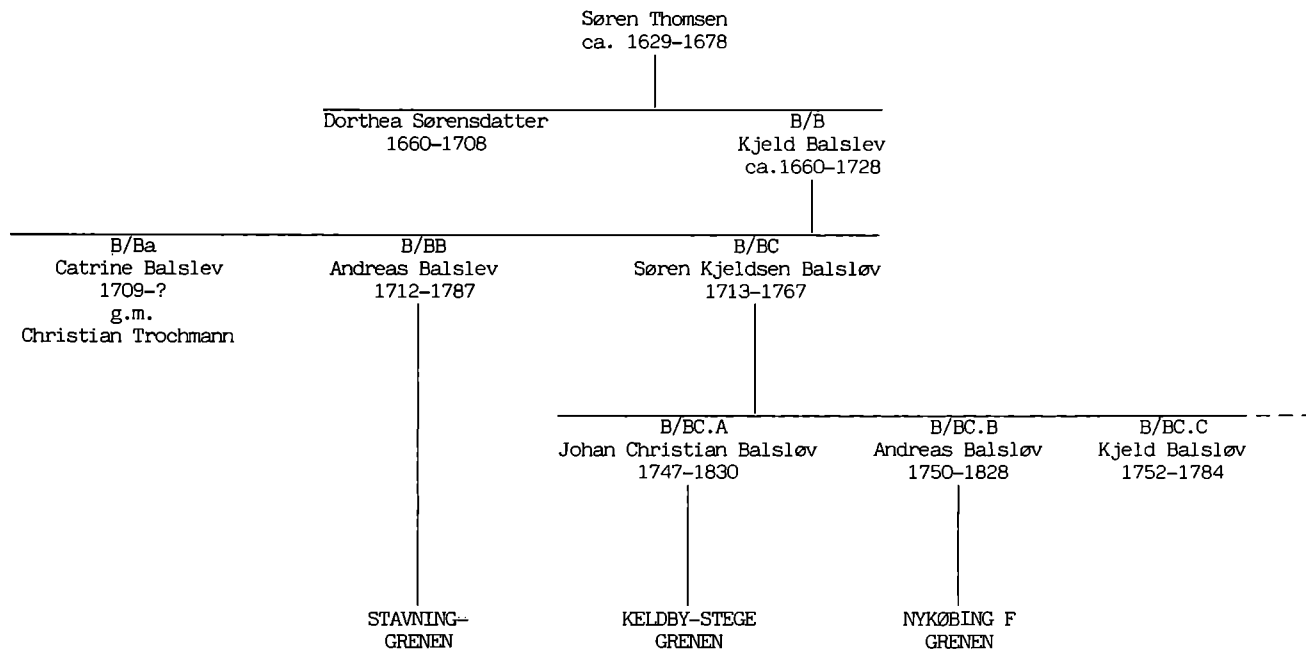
Søren Thomsen
ca. 1629-1678

Dorthea Sørensdatter
1660-1708

B/B
Kjeld Balslev
ca.1660-1728

B/Ba
Catrine Balslev
1709-?
g.m.
Christian Trochmann

B/BB
Andreas Balslev
1712-1787

B/BC
Søren Kjeldsen Balsløv
1713-1767

B/BC.A
Johan Christian Balsløv
1747-1830

B/BC.B
Andreas Balsløv
1750-1828

B/BC.C
Kjeld Balsløv
1752-1784

STAVNING-GRENEN

KELDBY-STEGE
GRENEN

NYKØBING F
GRENEN